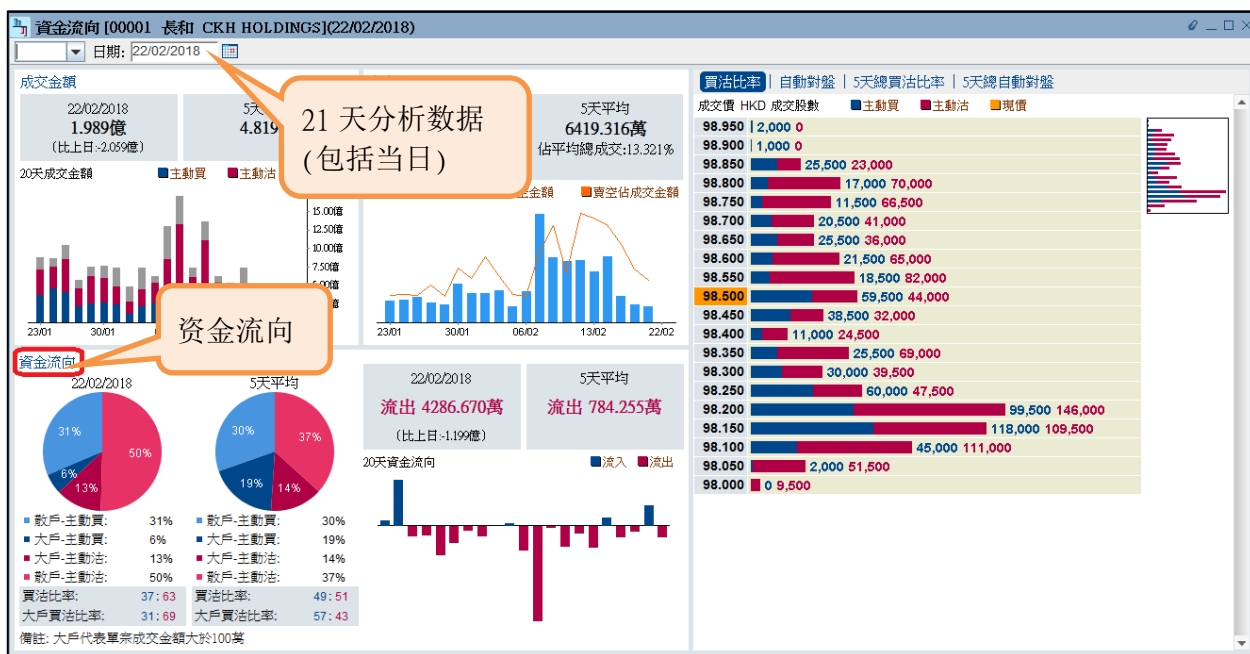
資金流向 [00001 長和 CKH HOLDINGS](22/02/2018)

日期: 22/02/2018

成交金額

| 22/02/2018 | 5天 |
|---|---|
| 1.989億 | 4.819 |
| (比上日:-2.059億) | |

| | 5天平均 |
|---|---|
| | 6419.316萬 |
| | 佔平均總成交:13.321% |

21 天分析数据 (包括当日)

20天成交金額 主動買 主動沽

15.00億 12.50億 10.00億 7.50億 5.00億

23/01 30/01

金額 賣空佔成交金額

23/01 30/01 06/02 13/02 22/02

资金流向

資金流向

22/02/2018 5天平均

31% 50% 6% 13%

30% 37% 19% 14%

| 散戶-主動買: | 31% | 散戶-主動買: | 30% |
|---|---|---|---|
| 大戶-主動買: | 6% | 大戶-主動買: | 19% |
| 大戶-主動沽: | 13% | 大戶-主動沽: | 14% |
| 散戶-主動沽: | 50% | 散戶-主動沽: | 37% |
| 買沽比率: | 37:63 | 買沽比率: | 49:51 |
| 大戶買沽比率: | 31:69 | 大戶買沽比率: | 57:43 |

| 22/02/2018 | 5天平均 |
|---|---|
| 流出 4286.670萬 | 流出 784.255萬 |
| (比上日:-1.199億) | |

20天資金流向 流入 流出

備註: 大戶代表單宗成交金額大於100萬

買沽比率 | 自動對盤 | 5天總買沽比率 | 5天總自動對盤

成交價 HKD 成交股數 主動買 主動沽 現價

| 價 | 成交股數 |
|---|---|
| 98.950 | 2,000 0 |
| 98.900 | 1,000 0 |
| 98.850 | 25,500 23,000 |
| 98.800 | 17,000 70,000 |
| 98.750 | 11,500 66,500 |
| 98.700 | 20,500 41,000 |
| 98.650 | 25,500 36,000 |
| 98.600 | 21,500 65,000 |
| 98.550 | 18,500 82,000 |
| 98.500 | 59,500 44,000 |
| 98.450 | 38,500 32,000 |
| 98.400 | 11,000 24,500 |
| 98.350 | 25,500 69,000 |
| 98.300 | 30,000 39,500 |
| 98.250 | 60,000 47,500 |
| 98.200 | 99,500 146,000 |
| 98.150 | 118,000 109,500 |
| 98.100 | 45,000 111,000 |
| 98.050 | 2,000 51,500 |
| 98.000 | 0 9,500 |